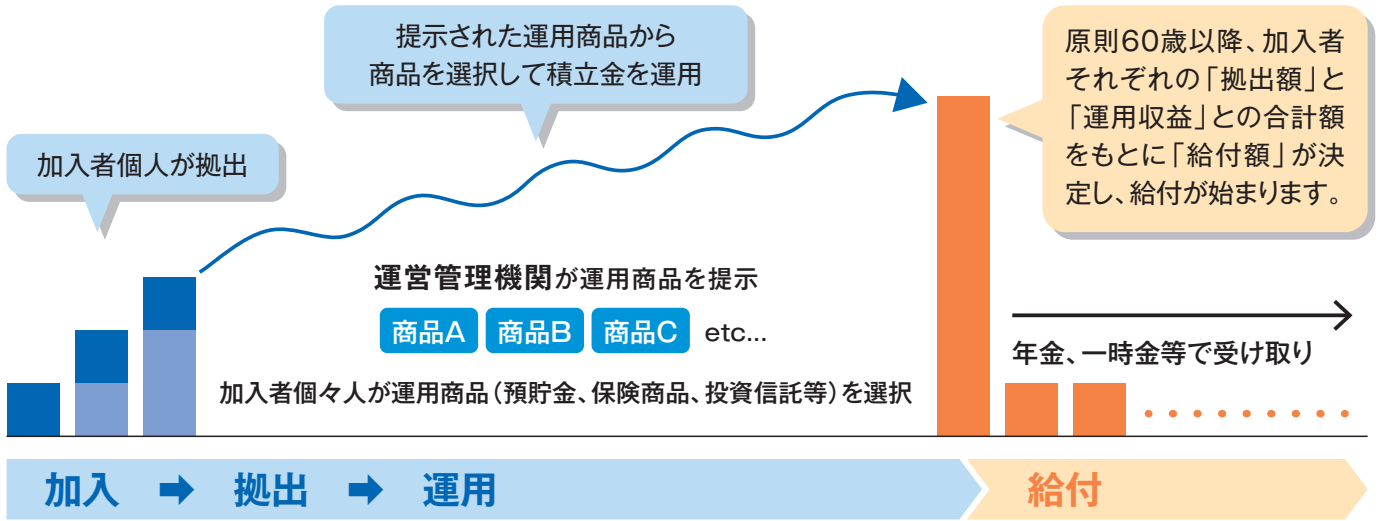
加入者個人が拠出

提示された運用商品から商品を選択して積立金を運用

原則60歳以降、加入者それぞれの「拠出額」と「運用収益」との合計額をもとに「給付額」が決定し、給付が始まります。

運営管理機関が運用商品を提示

商品A 商品B 商品C etc...

加入者個々人が運用商品(預貯金、保険商品、投資信託等)を選択

年金、一時金等で受け取り

加入 ➡ 拠出 ➡ 運用

給付